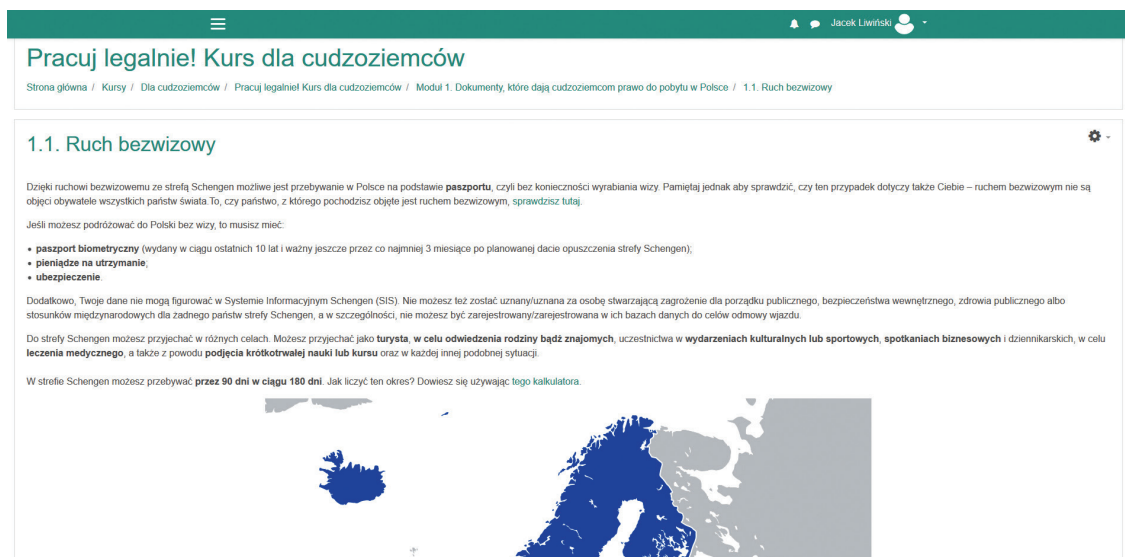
Jacek Liwiński

Pracuj legalnie! Kurs dla cudzoziemców

Strona główna / Kursy / Dla cudzoziemców / Pracuj legalnie! Kurs dla cudzoziemców / Moduł 1. Dokumenty, które dają cudzoziemcom prawo do pobytu w Polsce / 1.1. Ruch bezwizowy

1.1. Ruch bezwizowy

Dzięki ruchowi bezwizowemu ze strefą Schengen możliwe jest przebywanie w Polsce na podstawie **paszportu**, czyli bez konieczności wyrabiania wizy. Pamiętaj jednak aby sprawdzić, czy ten przypadek dotyczy także Ciebie – ruchem bezwizowym nie są objęci obywatele wszystkich państw świata.To, czy państwo, z którego pochodzisz objęte jest ruchem bezwizowym, sprawdzisz tutaj.

Jeśli możesz podróżować do Polski bez wizy, to musisz mieć:

• **paszport biometryczny** (wydany w ciągu ostatnich 10 lat i ważny jeszcze przez co najmniej 3 miesiące po planowanej dacie opuszczenia strefy Schengen);
• **pieniądze na utrzymanie**;
• **ubezpieczenie**.

Dodatkowo, Twoje dane nie mogą figurować w Systemie Informacyjnym Schengen (SIS). Nie możesz też zostać uznany/uznana za osobę stwarzającą zagrożenie dla porządku publicznego, bezpieczeństwa wewnętrznego, zdrowia publicznego albo stosunków międzynarodowych dla żadnego państw strefy Schengen, a w szczególności, nie możesz być zarejestrowany/zarejestrowana w ich bazach danych do celów odmowy wjazdu.

Do strefy Schengen możesz przyjechać w różnych celach. Możesz przyjechać jako **turysta**, **w celu odwiedzenia rodziny bądź znajomych**, uczestnictwa w **wydarzeniach kulturalnych lub sportowych**, **spotkaniach biznesowych** i dziennikarskich, w celu **leczenia medycznego**, a także z powodu **podjęcia krótkotrwałej nauki lub kursu** oraz w każdej innej podobnej sytuacji.

W strefie Schengen możesz przebywać **przez 90 dni w ciągu 180 dni**. Jak liczyć ten okres? Dowiesz się używając tego kalkulatora.